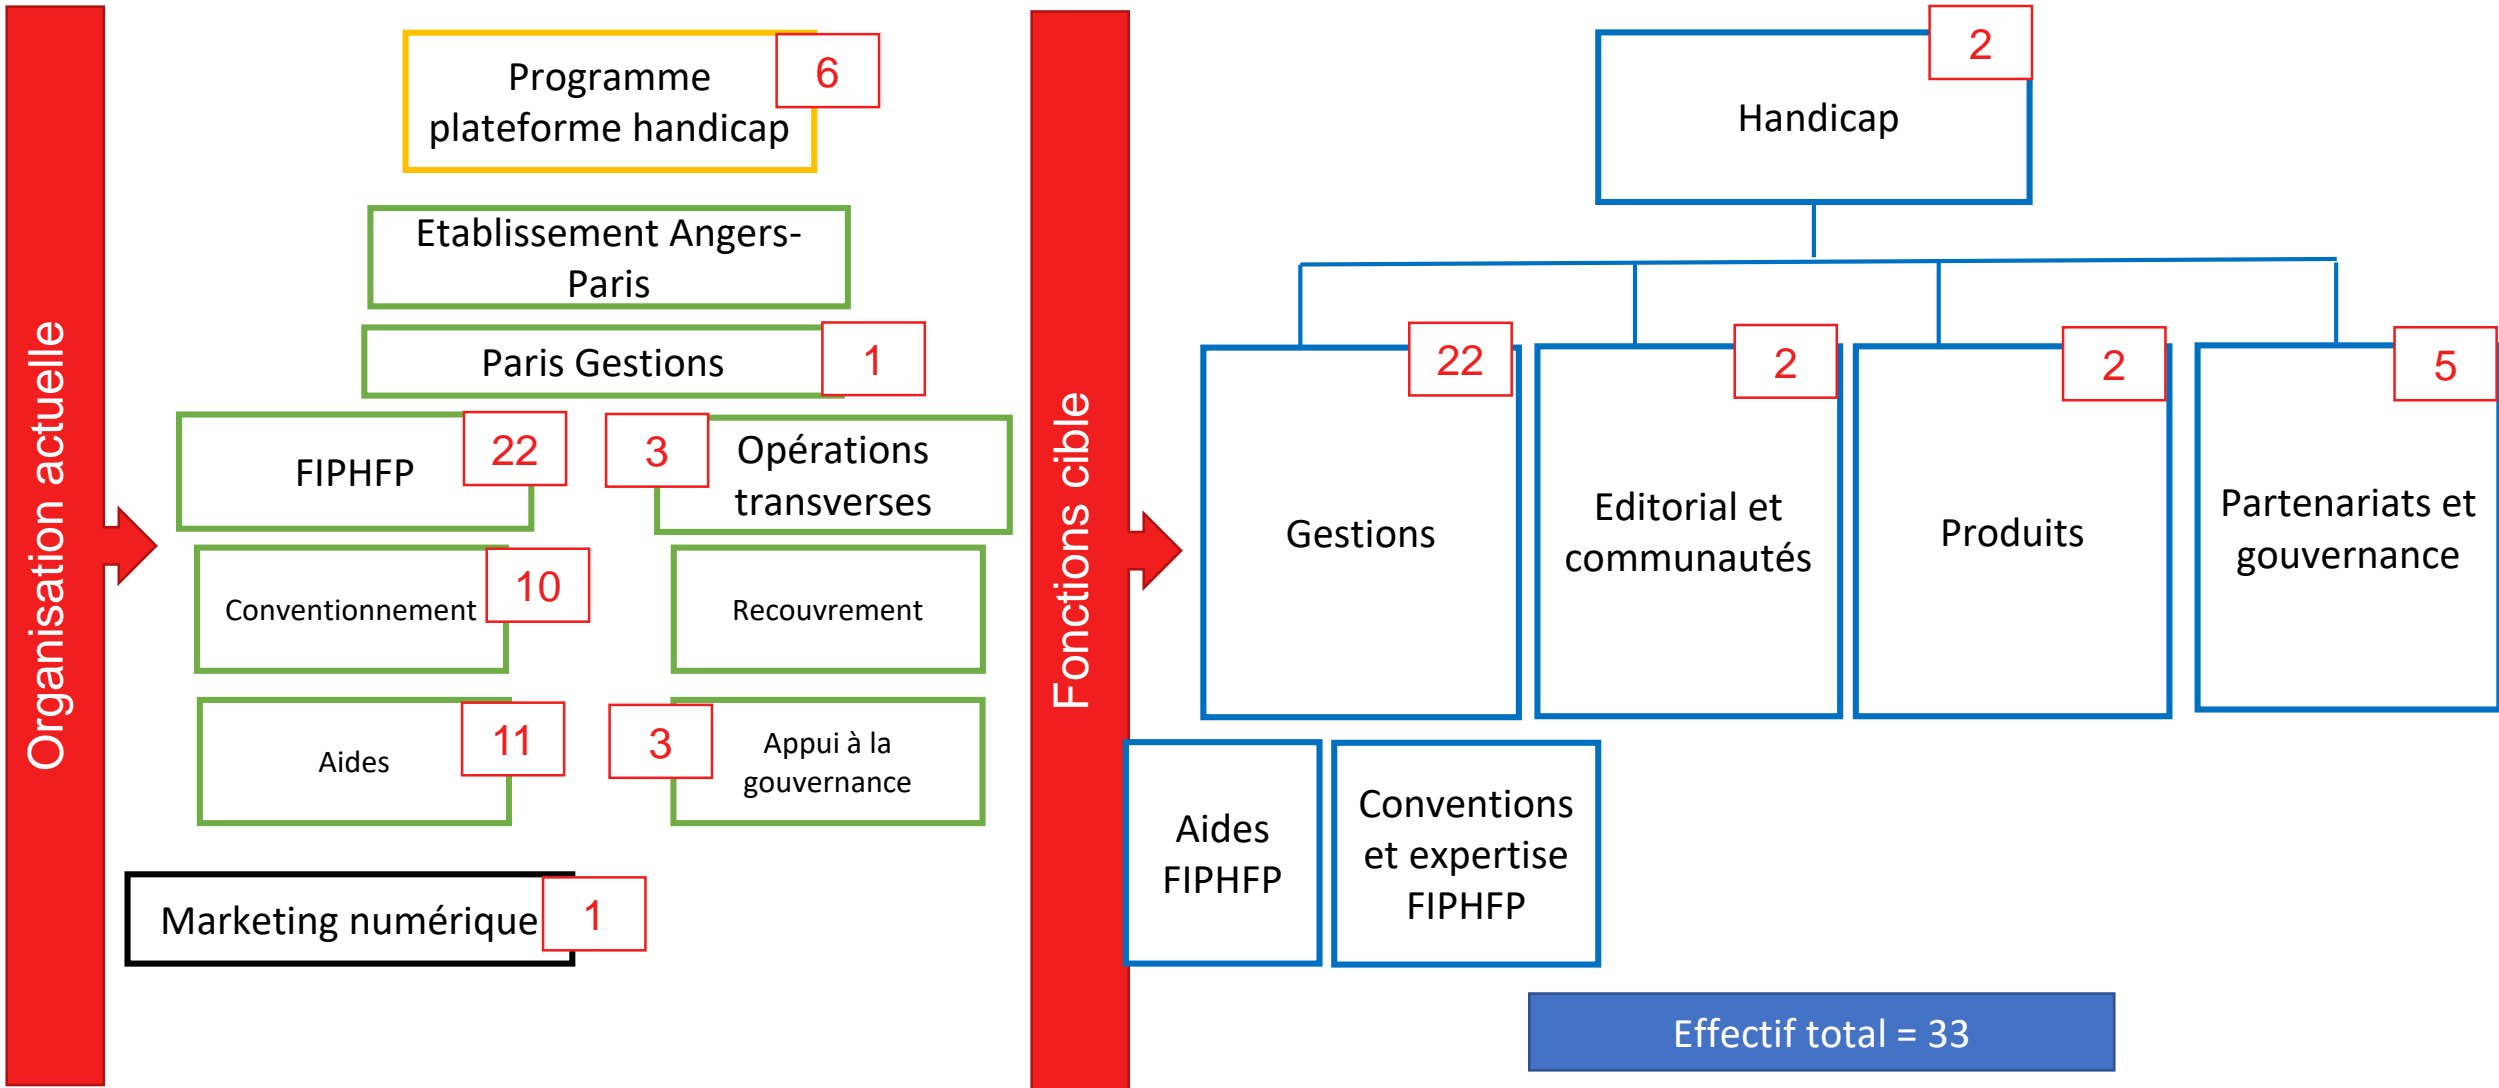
Organisation actuelle

Programme plateforme handicap 6

Etablissement Angers-Paris

Paris Gestions 1

FIPHFP 22

3 Opérations transverses

Conventionnement 10

Recouvrement

Aides 11

3 Appui à la gouvernance

Marketing numérique 1

Fonctions cible

Handicap 2

Gestions 22

Editorial et communautés 2

Produits 2

Partenariats et gouvernance 5

Aides FIPHFP

Conventions et expertise FIPHFP

Effectif total = 33